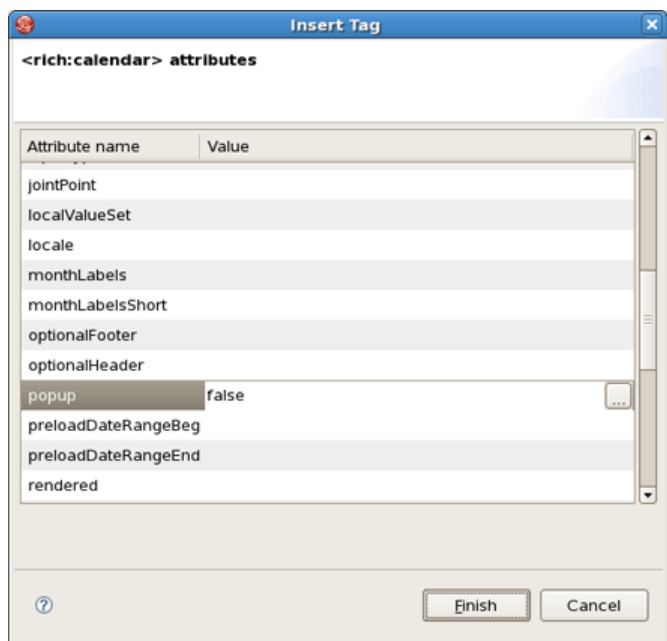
Insert Tag

<rich:calendar> attributes

| Attribute name | Value |
|---|---|
| jointPoint | |
| localValueSet | |
| locale | |
| monthLabels | |
| monthLabelsShort | |
| optionalFooter | |
| optionalHeader | |
| popup | false |
| preloadDateRangeBeg | |
| preloadDateRangeEnd | |
| rendered | |

...

Finish Cancel